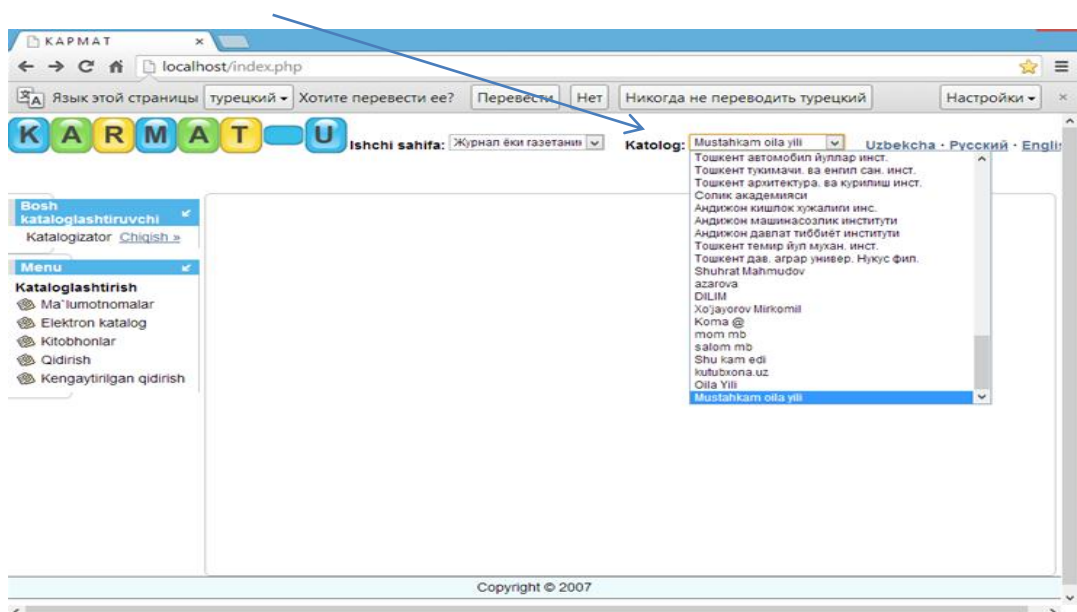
КАРМАТ ×

localhost/index.php

Язык этой страницы турецкий Хотите перевести ее? Перевести Нет Никогда не переводить турецкий Настройки ×

K A R M A T U

Ishchi sahifa: Журнал ёки газетани

Katolog: Mustahkam oila yili

Uzbekcha · Русский · Englis

Тошкент автомобил йуллар инст.
Тошкент тукимачи. ва енгил сан. инст.
Тошкент архитектура. ва курилиш инст.
Солик академияси
Андижон кишлок хужалиги инс.
Андижон машинасозлик институти
Андижон давлат тиббиёт институти
Тошкент темир йул мухан. инст.
Тошкент дав. аграр универ. Нукус фил.
Shuhrat Mahmudov
azarova
DILIM
Xo'jayorov Mirkomil
Koma @
mom mb
salom mb
Shu kam edi
kutubxona.uz
Oila Yili
Mustahkam oila yili

Bosh kataloglashtiruvchi

Katalogizator Chiqish »

Menu

Kataloglashtirish
Ma`lumotnomalar
Elektron katalog
Kitobhonlar
Qidirish
Kengaytirilgan qidirish

Copyright © 2007